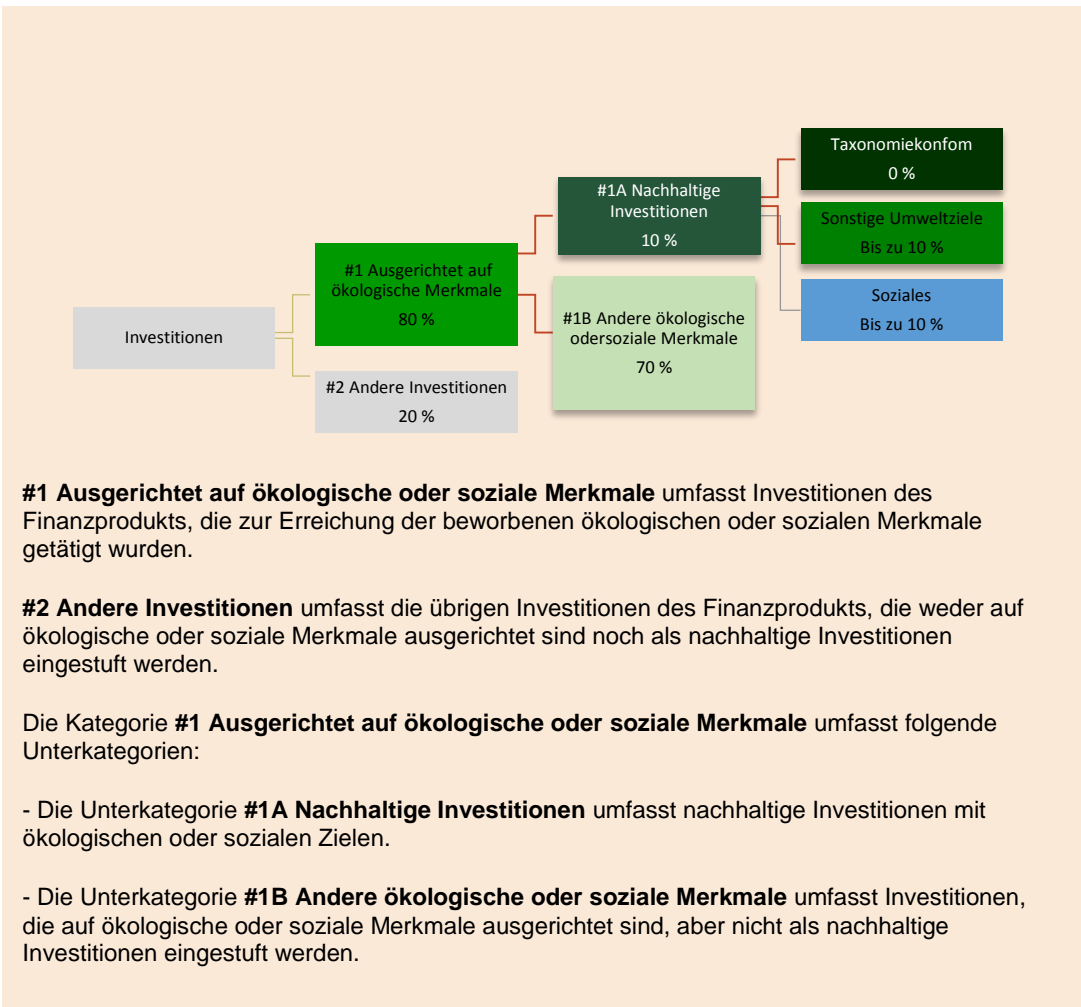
Investitionen

#1 Ausgerichtet auf ökologische Merkmale
80 %

#2 Andere Investitionen
20 %

#1A Nachhaltige Investitionen
10 %

#1B Andere ökologische odersoziale Merkmale
70 %

Taxonomiekonfom
0 %

Sonstige Umweltziele
Bis zu 10 %

Soziales
Bis zu 10 %

**#1 Ausgerichtet auf ökologische oder soziale Merkmale** umfasst Investitionen des Finanzprodukts, die zur Erreichung der beworbenen ökologischen oder sozialen Merkmale getätigt wurden.

**#2 Andere Investitionen** umfasst die übrigen Investitionen des Finanzprodukts, die weder auf ökologische oder soziale Merkmale ausgerichtet sind noch als nachhaltige Investitionen eingestuft werden.

Die Kategorie **#1 Ausgerichtet auf ökologische oder soziale Merkmale** umfasst folgende Unterkategorien:

- Die Unterkategorie **#1A Nachhaltige Investitionen** umfasst nachhaltige Investitionen mit ökologischen oder sozialen Zielen.

- Die Unterkategorie **#1B Andere ökologische oder soziale Merkmale** umfasst Investitionen, die auf ökologische oder soziale Merkmale ausgerichtet sind, aber nicht als nachhaltige Investitionen eingestuft werden.